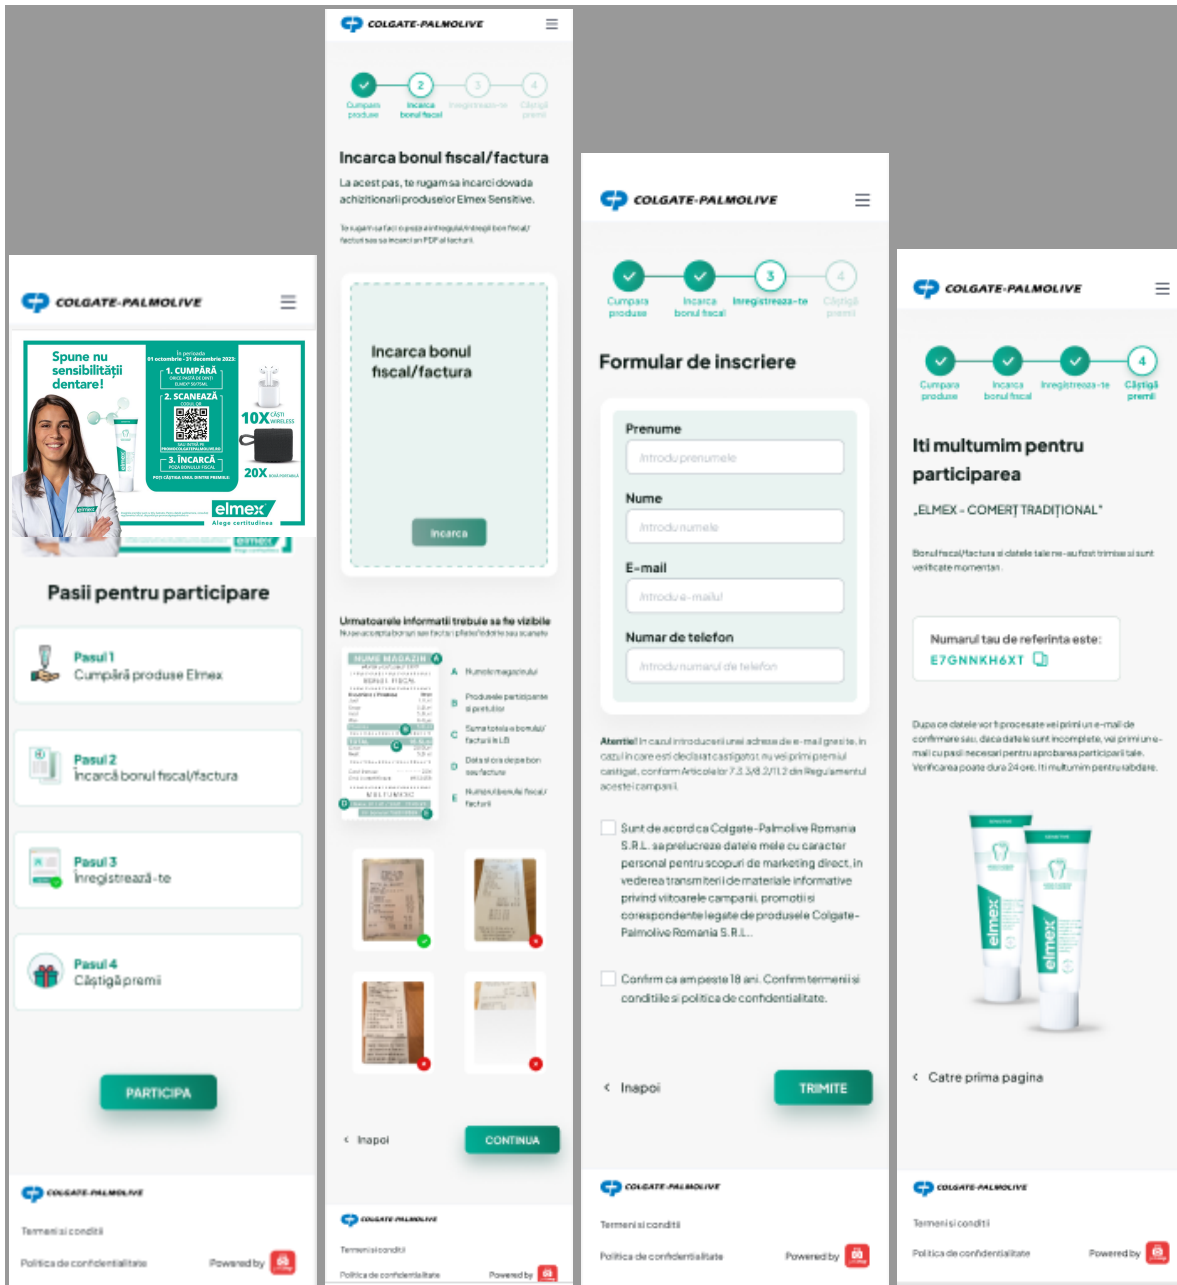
COLGATE-PALMOLIVE

Spune nu sensibilității dentare!

În perioada 01 octombrie - 31 decembrie 2023:

1. CUMPĂRĂ

2. SCANEAZĂ

3. ÎNCARCĂ

10X

20X

elmex

Alege certitudinea

Pasii pentru participare

Pasul 1
Cumpără produse Elmex

Pasul 2
Încarcă bonul fiscal/factura

Pasul 3
Înregistrează-te

Pasul 4
Câștigă premii

PARTICIPA

COLGATE-PALMOLIVE

Termeni si conditii

Politica de confidentialitate

Powered by

COLGATE-PALMOLIVE

Cumpara produse

Incarca bonul fiscal

Inregistreaza-te

Castiga premii

Incarca bonul fiscal/factura

La acest pas, te rugam sa incarci dovada achizitionarii produselor Elmex Sensitive.

Te rugam sa faci o poza a intregului/intregii bon fiscal/factura sau sa incarci un PDF al facturii.

Incarca bonul fiscal/factura

Incarca

Urmatoarele informatii trebuie sa fie vizibile

NUME MAGAZIN

A Numele magazinului

B Produsele participante si pretul lor

C Suma totala a bonului/facturii in LEI

D Data si ora de pe bon sau factura

E Numarul bonului fiscal/facturii

Inapoi

CONTINUA

COLGATE-PALMOLIVE

Termeni si conditii

Politica de confidentialitate

Powered by

COLGATE-PALMOLIVE

Cumpara produse

Incarca bonul fiscal

Inregistreaza-te

Castiga premii

Formular de inscriere

Prenume

Introdu prenumele

Nume

Introdu numele

E-mail

Introdu e-mailul

Numar de telefon

Introdu numarul de telefon

Atentie! In cazul introducerii unei adrese de e-mail gresite, in cazul in care esti declarat castigator, nu vei primi premiul castigat, conform Articolelor 7.3, 3.6, 2.11.2 din Regulamentul acestei campanii.

Sunt de acord ca Colgate-Palmolive Romania S.R.L. sa prelucreze datele mele cu caracter personal pentru scopuri de marketing direct, in vederea transmiterii de materiale informative privind viitoarele campanii, promotii si corespondente legate de produsele Colgate-Palmolive Romania S.R.L.

Confirm ca am peste 18 ani. Confirm termenii si conditiile si politica de confidentialitate.

Inapoi

TRIMITE

COLGATE-PALMOLIVE

Termeni si conditii

Politica de confidentialitate

Powered by

COLGATE-PALMOLIVE

Cumpara produse

Incarca bonul fiscal

Inregistreaza-te

Câștigă premii

Iti multumim pentru participarea

„ELMEX - COMERȚ TRADIȚIONAL"

Bonul fiscal/factura si datele tale ne-au fost trimise si sunt verificate momentan.

Numarul tau de referinta este:

E7GNNKH6XT

Dupa ce datele vor fi procesate vei primi un e-mail de confirmare sau, daca datele sunt incomplete, vei primi un e-mail cu pasii necesari pentru aprobarea participarii tale. Verificarea poate dura 24 ore. Iti multumim pentru rabdare.

elmex

elmex

Catre prima pagina

COLGATE-PALMOLIVE

Termeni si conditii

Politica de confidentialitate

Powered by